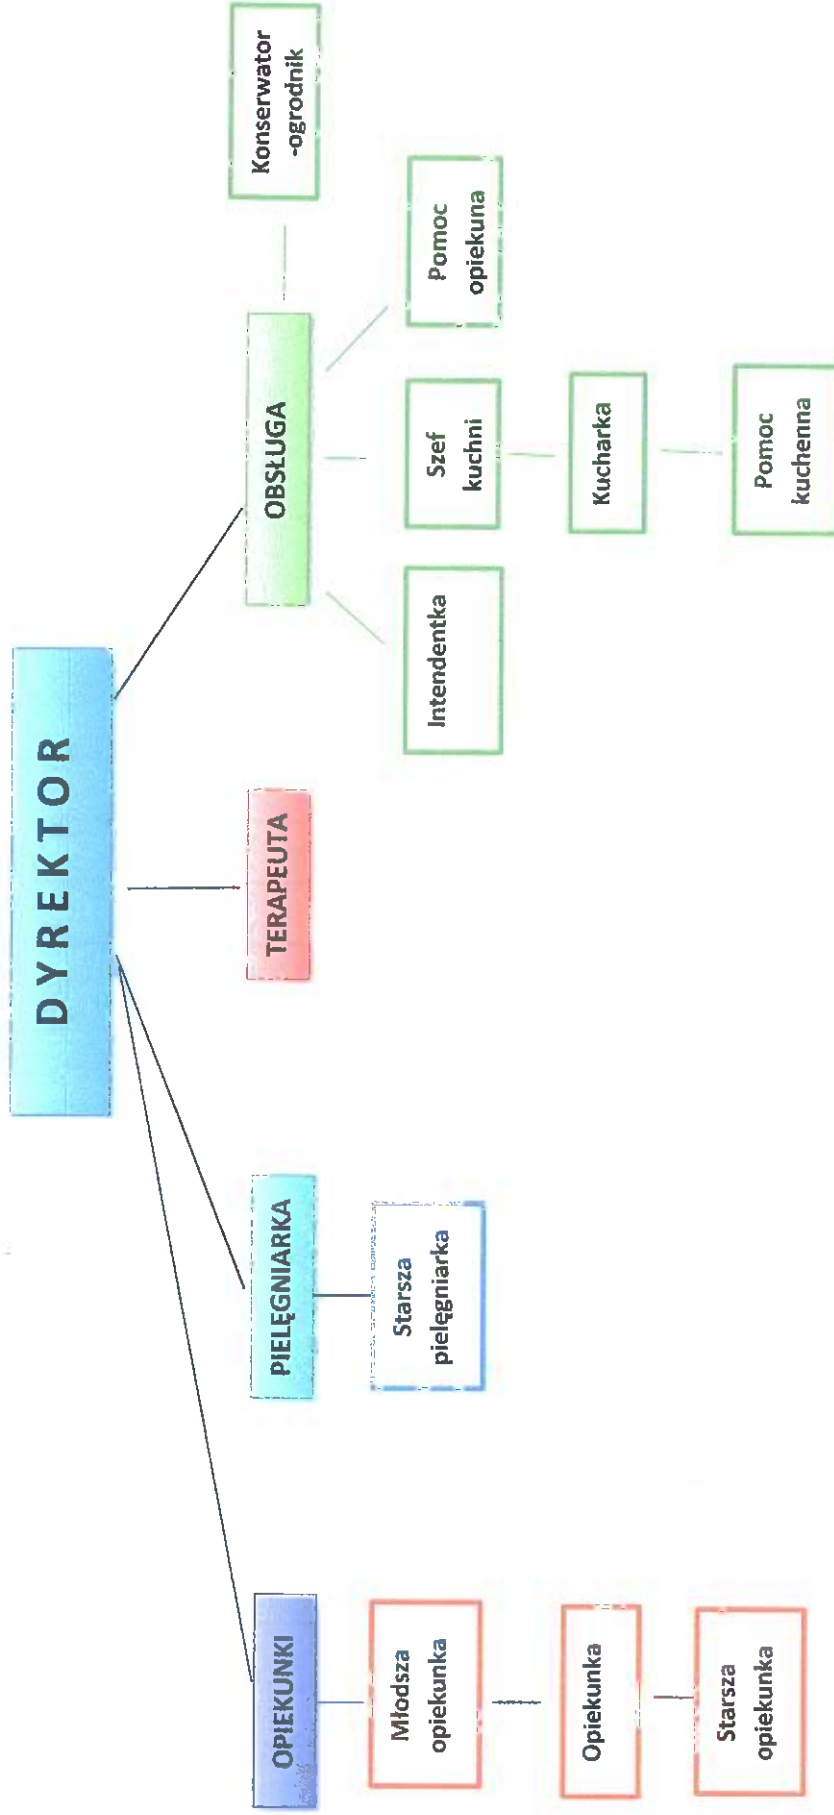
DYREKTOR

OPIEKUNKI

Młodsza opiekunka

Opiekunka

Starsza opiekunka

PIELĘGNIARKA

Starsza pielęgniarka

TERAPEUTA

OBSŁUGA

Intendentka

Szef kuchni

Kucharka

Pomoc kuchenna

Pomoc opiekuna

Konserwator -ogrodnik